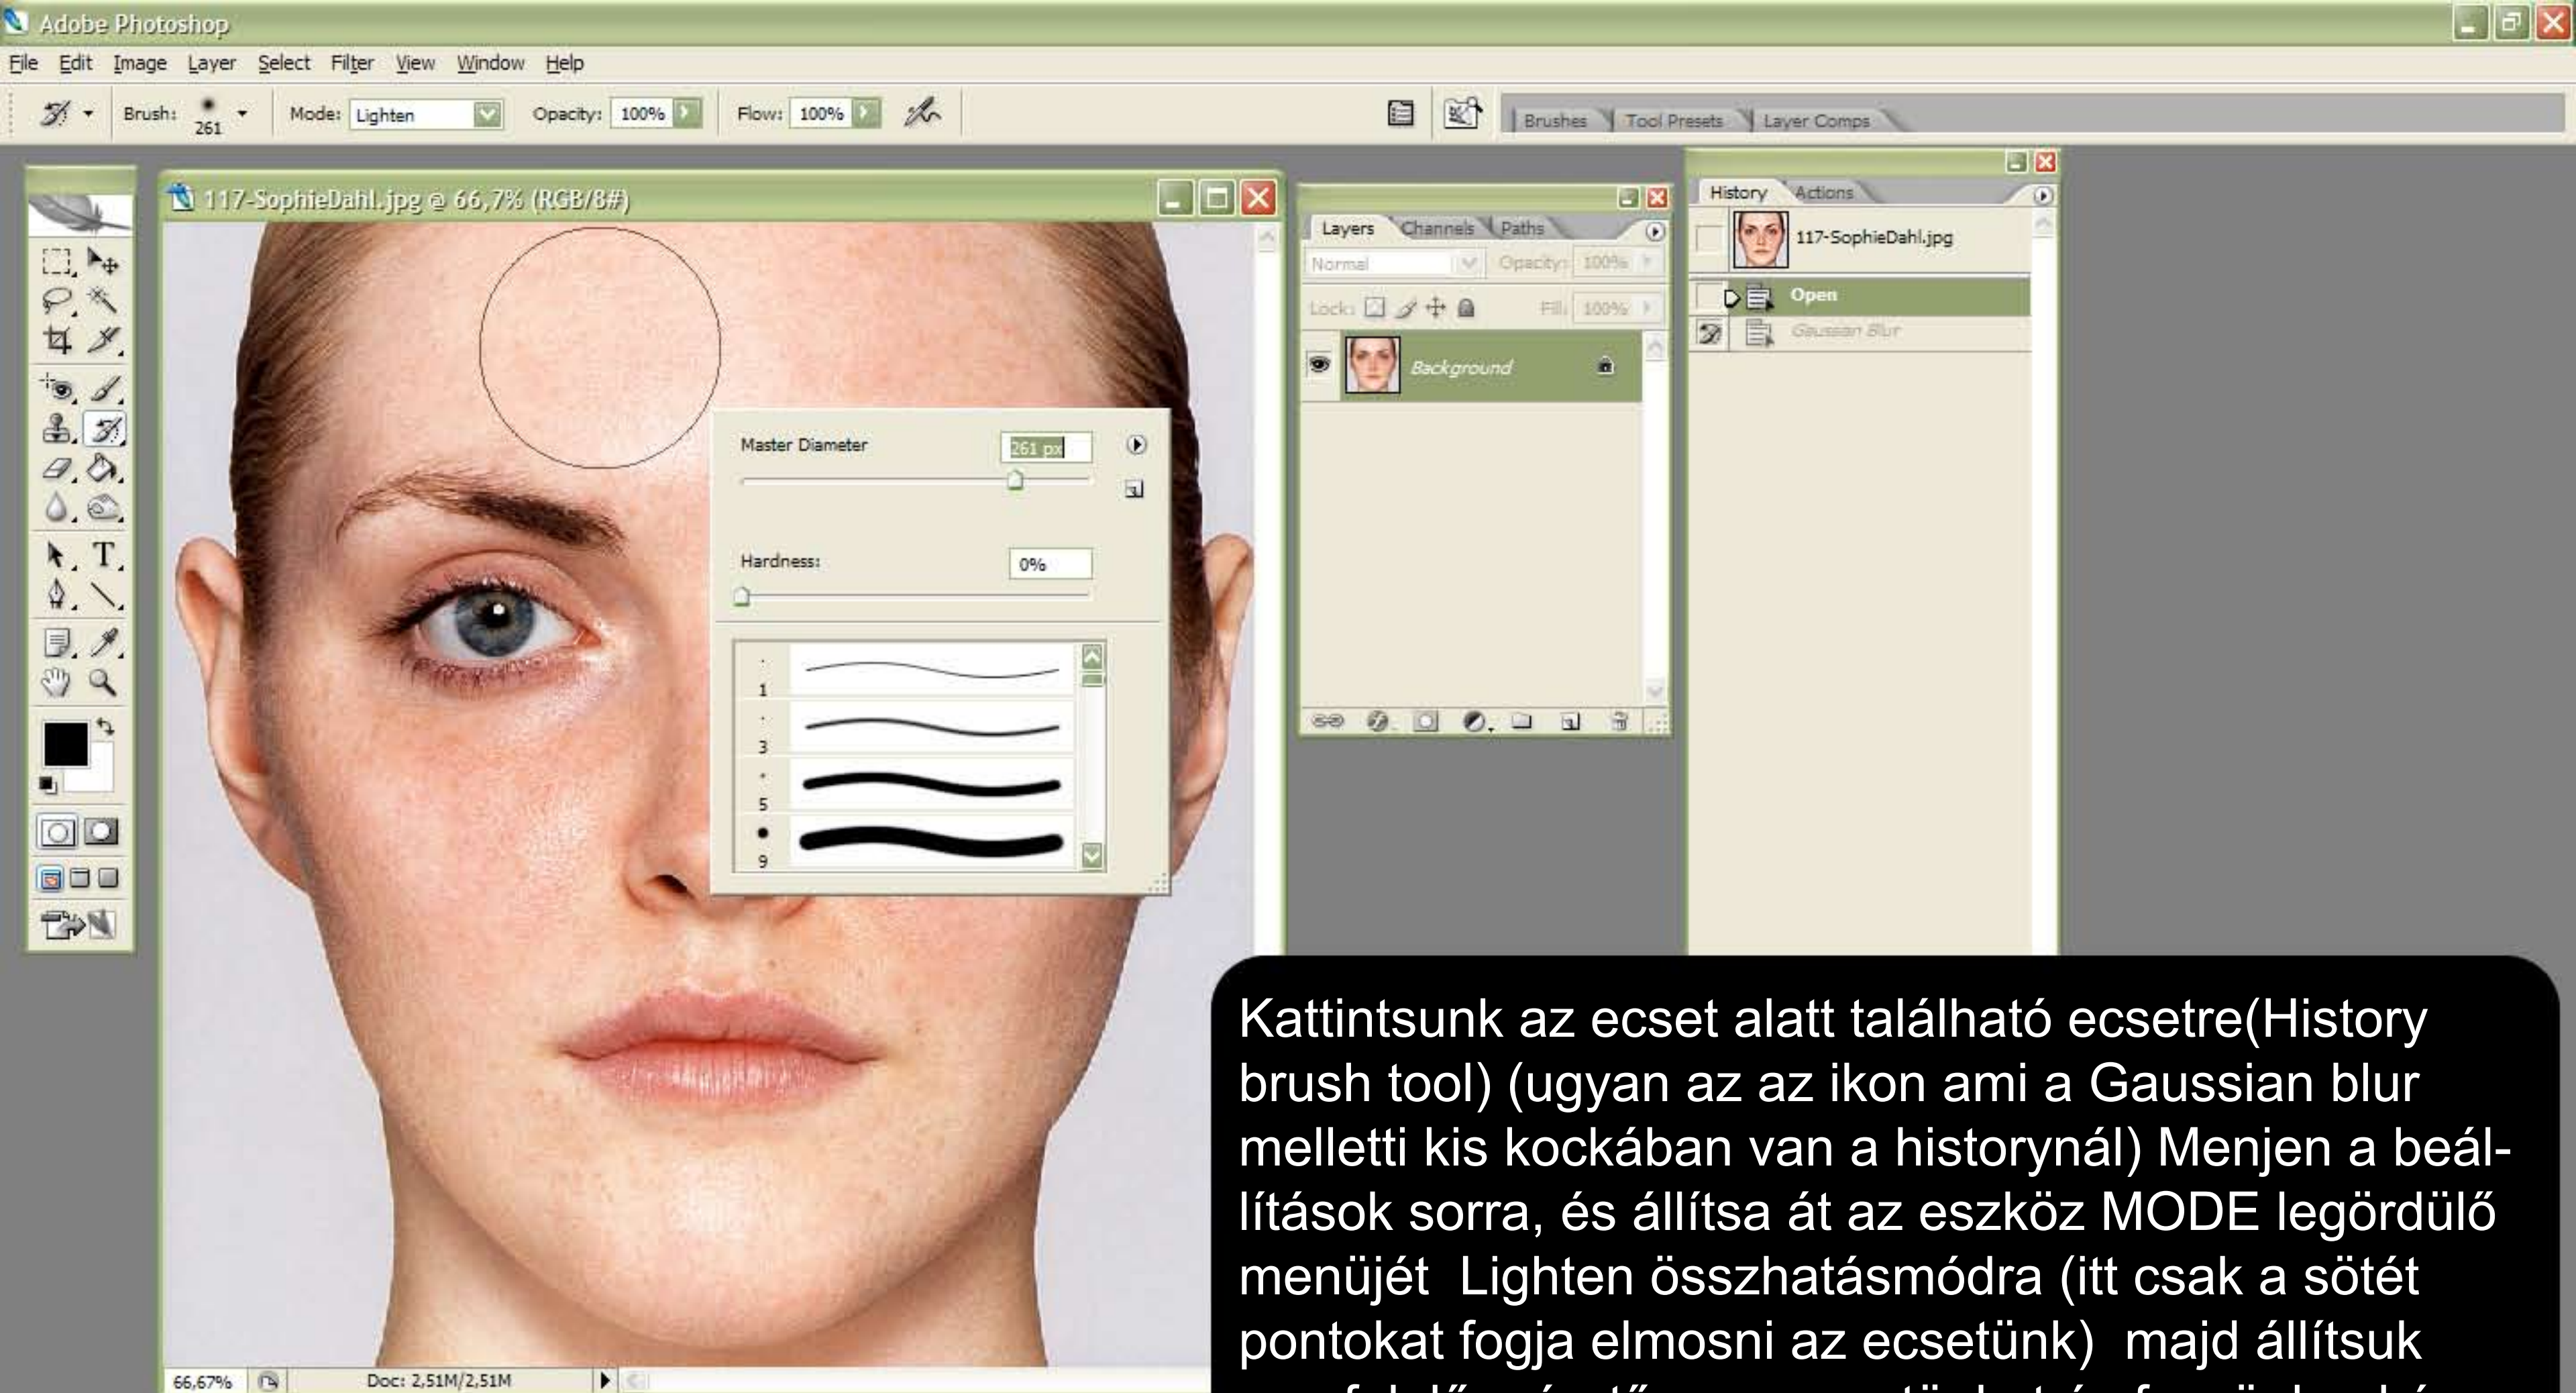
Adobe Photoshop

File Edit Image Layer Select Filter View Window Help

Brush: 261 Mode: Lighten Opacity: 100% Flow: 100%

Brushes Tool Presets Layer Comps

117-SophieDahl.jpg @ 66,7% (RGB/8#)

Master Diameter 261 px

Hardness: 0%

1
3
5
9

Layers Channels Paths
Normal Opacity: 100%
Lock: Fill: 100%
Background

History Actions
117-SophieDahl.jpg
Open
Gaussian Blur

66,67% Doc: 2,51M/2,51M

Kattintsunk az ecset alatt található ecsetre(History brush tool) (ugyan az az ikon ami a Gaussian blur melletti kis kockában van a historynál) Menjen a beállítások sorra, és állítsa át az eszköz MODE legördülő menüjét Lighten összhatásmódra (itt csak a sötét pontokat fogja elmosni az ecsetünk) majd állítsuk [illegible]